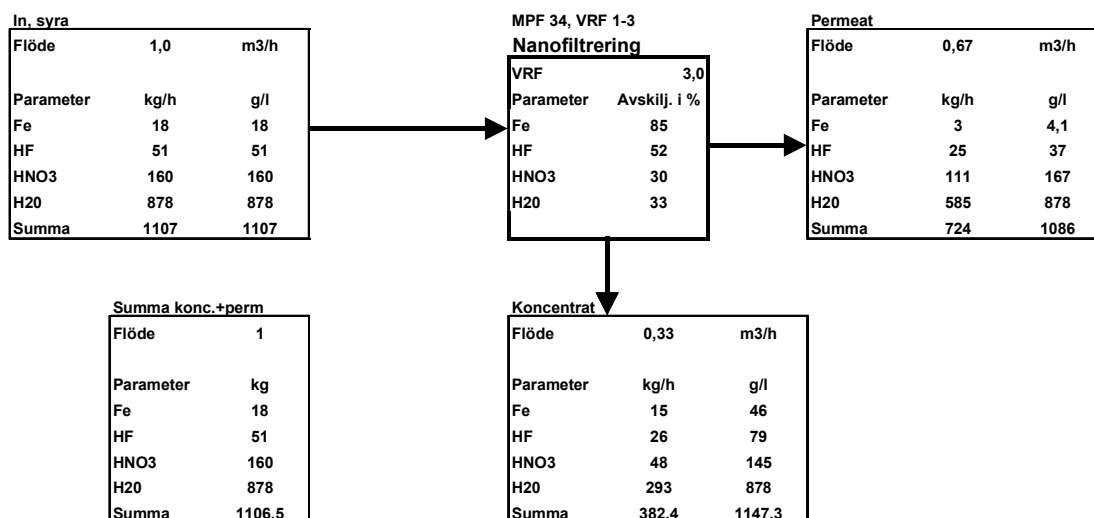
In, syra

| Flöde | 1,0 | m3/h |
|---|---|---|
| | | |
| Parameter | kg/h | g/l |
| Fe | 18 | 18 |
| HF | 51 | 51 |
| HNO3 | 160 | 160 |
| H20 | 878 | 878 |
| Summa | 1107 | 1107 |

MPF 34, VRF 1-3

Nanofiltrering

| VRF | 3,0 |
|---|---|
| Parameter | Avskilj. i % |
| Fe | 85 |
| HF | 52 |
| HNO3 | 30 |
| H20 | 33 |

Permeat

| Flöde | 0,67 | m3/h |
|---|---|---|
| | | |
| Parameter | kg/h | g/l |
| Fe | 3 | 4,1 |
| HF | 25 | 37 |
| HNO3 | 111 | 167 |
| H20 | 585 | 878 |
| Summa | 724 | 1086 |

Summa konc.+perm

| Flöde | 1 |
|---|---|
| | |
| Parameter | kg |
| Fe | 18 |
| HF | 51 |
| HNO3 | 160 |
| H20 | 878 |
| Summa | 1106.5 |

Koncentrat

| Flöde | 0,33 | m3/h |
|---|---|---|
| | | |
| Parameter | kg/h | g/l |
| Fe | 15 | 46 |
| HF | 26 | 79 |
| HNO3 | 48 | 145 |
| H20 | 293 | 878 |
| Summa | 382.4 | 1147.3 |